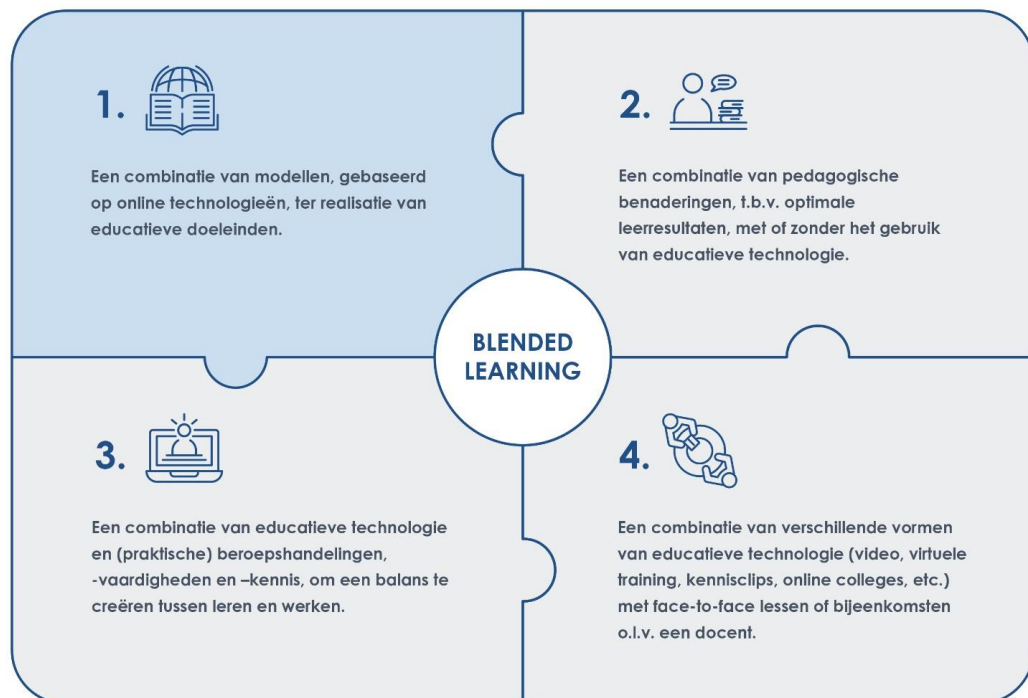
1.

Een combinatie van modellen, gebaseerd op online technologieën, ter realisatie van educatieve doeleinden.

2.

Een combinatie van pedagogische benaderingen, t.b.v. optimale leerresultaten, met of zonder het gebruik van educatieve technologie.

BLENDED LEARNING

3.

Een combinatie van educatieve technologie en (praktische) beroepshandelingen, -vaardigheden en –kennis, om een balans te creëren tussen leren en werken.

4.

Een combinatie van verschillende vormen van educatieve technologie (video, virtuele training, kennisclips, online colleges, etc.) met face-to-face lessen of bijeenkomsten o.l.v. een docent.